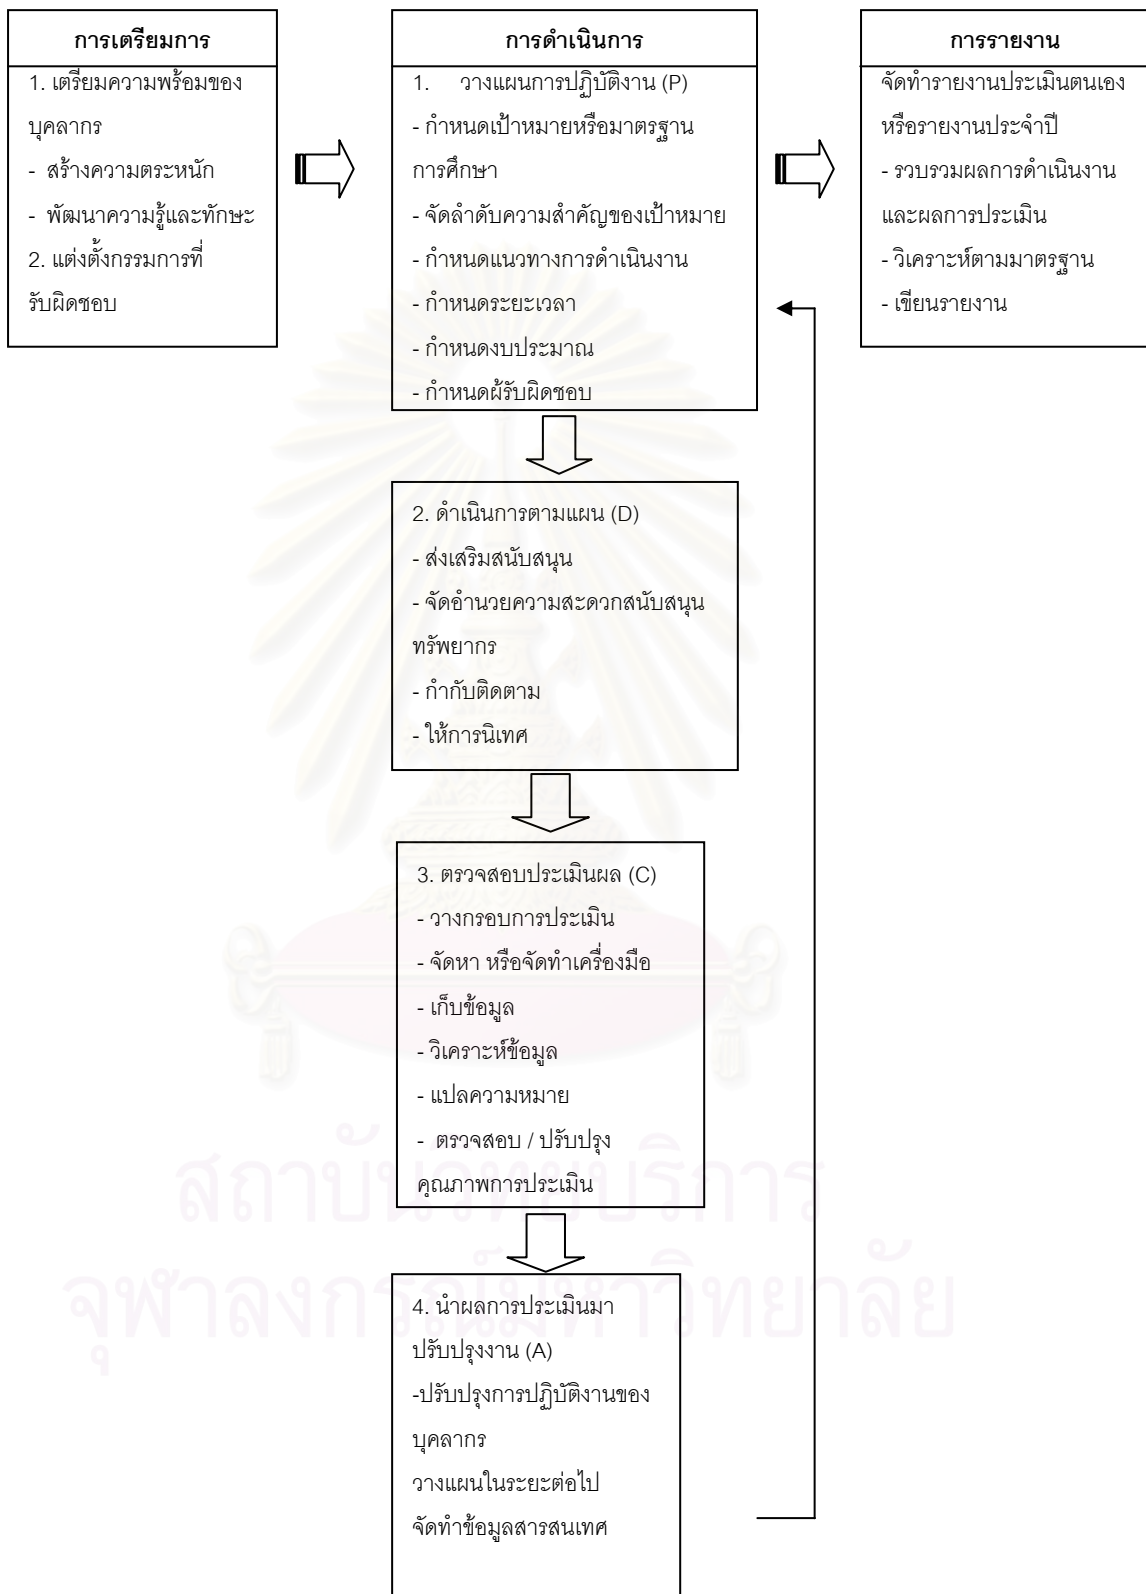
การเตรียมการ

1. เตรียมความพร้อมของบุคลากร
- สร้างความตระหนัก
- พัฒนาความรู้และทักษะ
2. แต่งตั้งกรรมการที่รับผิดชอบ

การดำเนินการ

1. วางแผนการปฏิบัติงาน (P)
- กำหนดเป้าหมายหรือมาตรฐานการศึกษา
- จัดลำดับความสำคัญของเป้าหมาย
- กำหนดแนวทางการดำเนินงาน
- กำหนดระยะเวลา
- กำหนดงบประมาณ
- กำหนดผู้รับผิดชอบ

2. ดำเนินการตามแผน (D)
- ส่งเสริมสนับสนุน
- จัดอำนวยความสะดวกสนับสนุนทรัพยากร
- กำกับติดตาม
- ให้การนิเทศ

3. ตรวจสอบประเมินผล (C)
- วางกรอบการประเมิน
- จัดหา หรือจัดทำเครื่องมือ
- เก็บข้อมูล
- วิเคราะห์ข้อมูล
- แปลความหมาย
- ตรวจสอบ / ปรับปรุงคุณภาพการประเมิน

4. นำผลการประเมินมาปรับปรุงงาน (A)
-ปรับปรุงการปฏิบัติงานของบุคลากร
วางแผนในระยะต่อไป
จัดทำข้อมูลสารสนเทศ

การรายงาน

จัดทำรายงานประเมินตนเองหรือรายงานประจำปี
- รวบรวมผลการดำเนินงานและผลการประเมิน
- วิเคราะห์ตามมาตรฐาน
- เขียนรายงาน

สถาบันวิทยบริการ
จุฬาลงกรณ์มหาวิทยาลัย